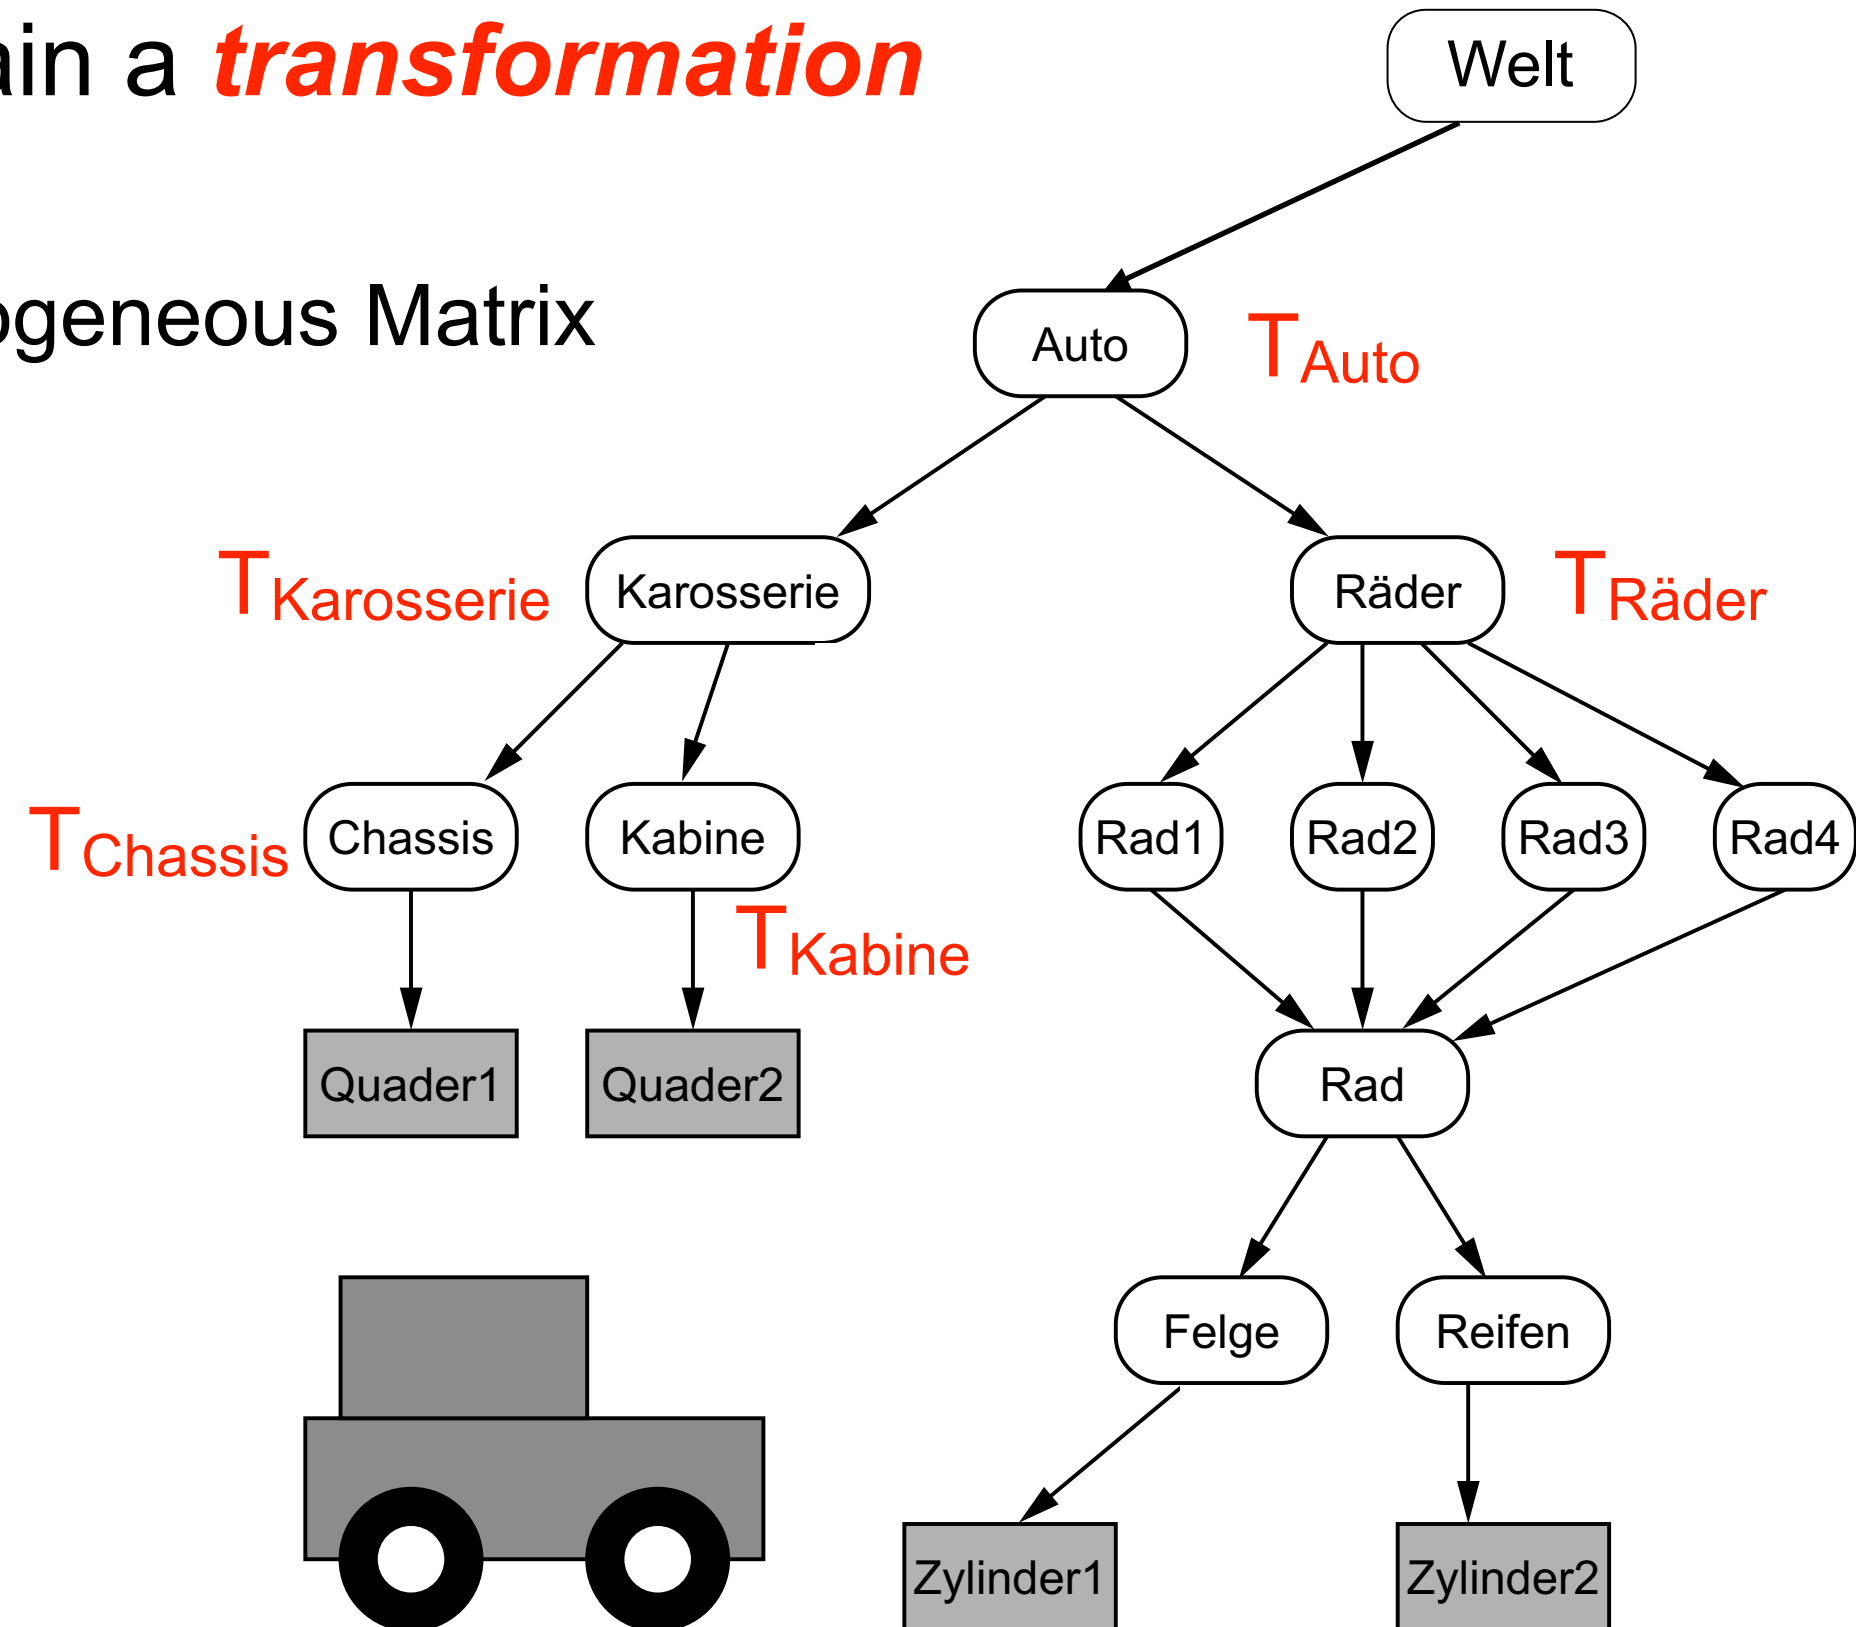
ain a *transformation*

ogeneous Matrix

Welt

Auto $T_{Auto}$

$T_{Karosserie}$ Karosserie

Räder $T_{Räder}$

$T_{Chassis}$ Chassis

Kabine $T_{Kabine}$

Rad1 Rad2 Rad3 Rad4

Quader1 Quader2

Rad

Felge Reifen

Zylinder1 Zylinder2